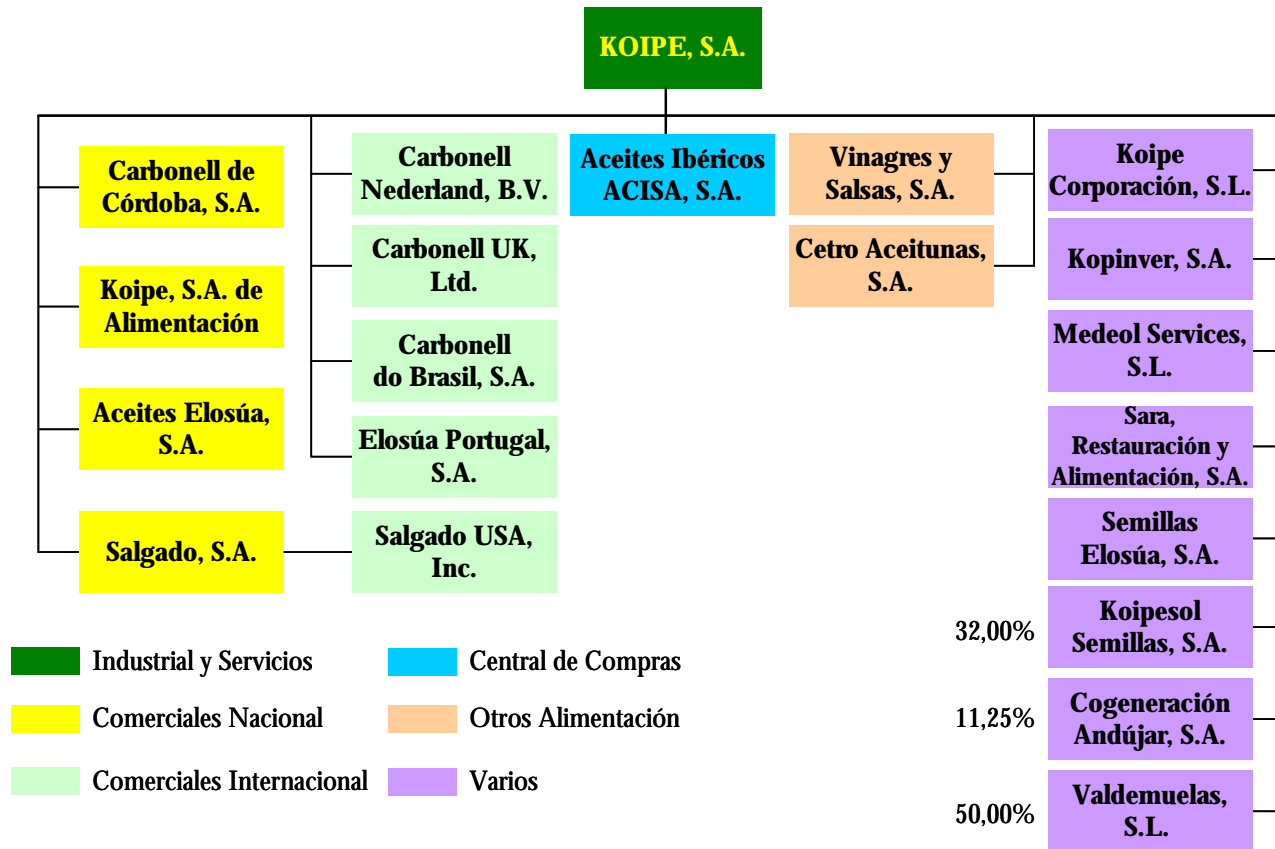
KOIPE, S.A.

Carbonell de Córdoba, S.A.

Koipe, S.A. de Alimentación

Aceites Elosúa, S.A.

Salgado, S.A.

Carbonell Nederland, B.V.

Carbonell UK, Ltd.

Carbonell do Brasil, S.A.

Elosúa Portugal, S.A.

Salgado USA, Inc.

Aceites Ibéricos ACISA, S.A.

Vinagres y Salsas, S.A.

Cetro Aceitunas, S.A.

Koipe Corporación, S.L.

Kopinver, S.A.

Medeol Services, S.L.

Sara, Restauración y Alimentación, S.A.

Semillas Elosúa, S.A.

32,00% Koipesol Semillas, S.A.

11,25% Cogeneración Andújar, S.A.

50,00% Valdemuelas, S.L.

Industrial y Servicios

Comerciales Nacional

Comerciales Internacional

Central de Compras

Otros Alimentación

Varios